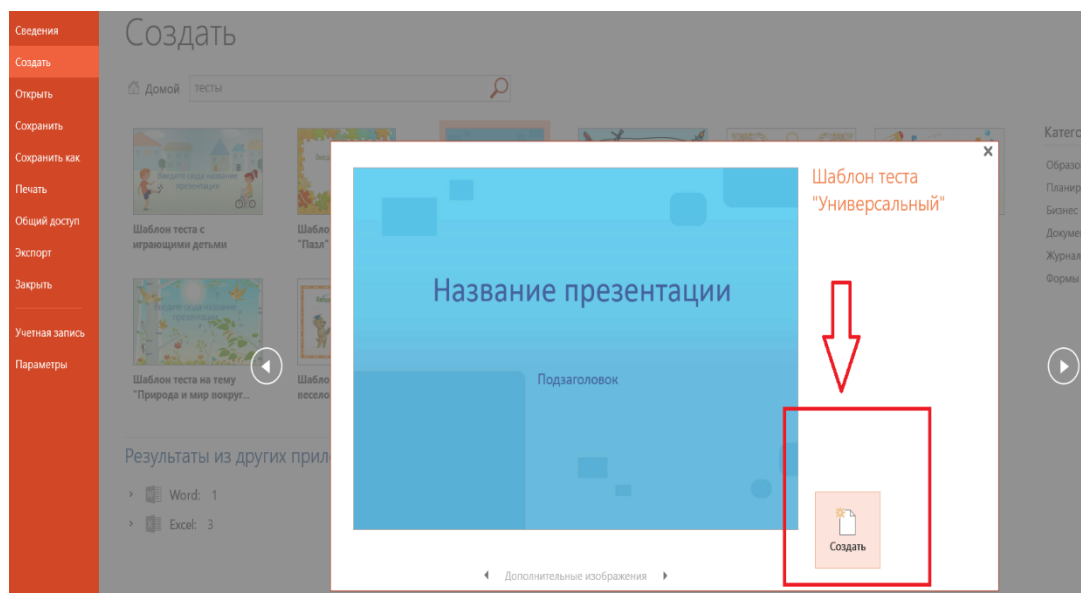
Сведения
Создать
Открыть
Сохранить
Сохранить как
Печать
Общий доступ
Экспорт
Закрыть
Учетная запись
Параметры

Создать

Домой тесты

Введите сюда название презентации

Шаблон теста с играющими детьми

Шабло "Пазл"

Введите сюда название презентации

Шаблон теста на тему "Природа и мир вокруг...

Шабло весело

Результаты из других прил

Word: 1
Excel: 3

Катег
Образо
Планир
Бизнес
Докуме
Журнал
Формы

Название презентации

Подзаголовок

Шаблон теста "Универсальный"

Создать

Дополнительные изображения